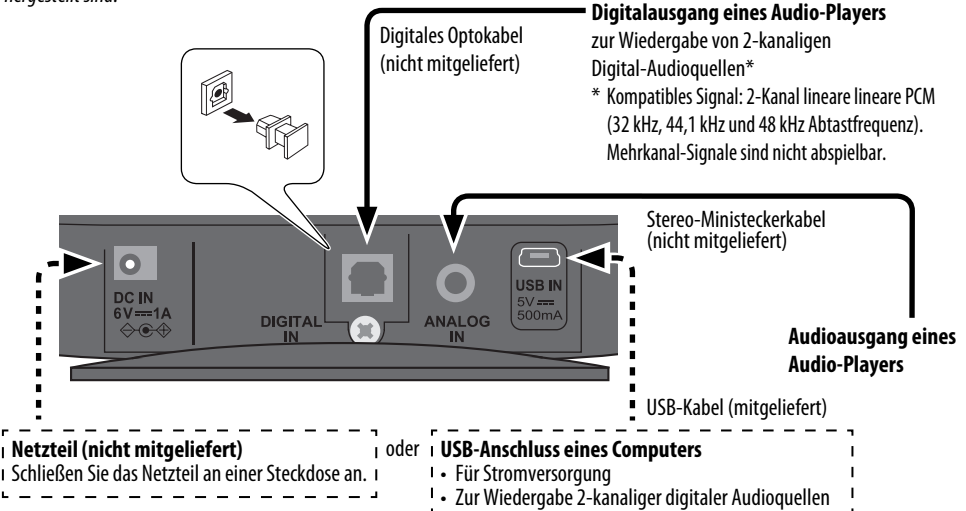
hergestellt sind.

Digitales Optokabel (nicht mitgeliefert)

Digitalausgang eines Audio-Players
zur Wiedergabe von 2-kanaligen Digital-Audioquellen*
* Kompatibles Signal: 2-Kanal lineare lineare PCM (32 kHz, 44,1 kHz und 48 kHz Abtastfrequenz). Mehrkanal-Signale sind nicht abspielbar.

Stereo-Ministeckerkabel (nicht mitgeliefert)

DC IN
6V $\overline{---}$ 1A

DIGITAL IN

ANALOG IN

USB IN
5V $\overline{---}$
500mA

Audioausgang eines Audio-Players

USB-Kabel (mitgeliefert)

Netzteil (nicht mitgeliefert)
Schließen Sie das Netzteil an einer Steckdose an.

oder

USB-Anschluss eines Computers
• Für Stromversorgung
• Zur Wiedergabe 2-kanaliger digitaler Audioquellen